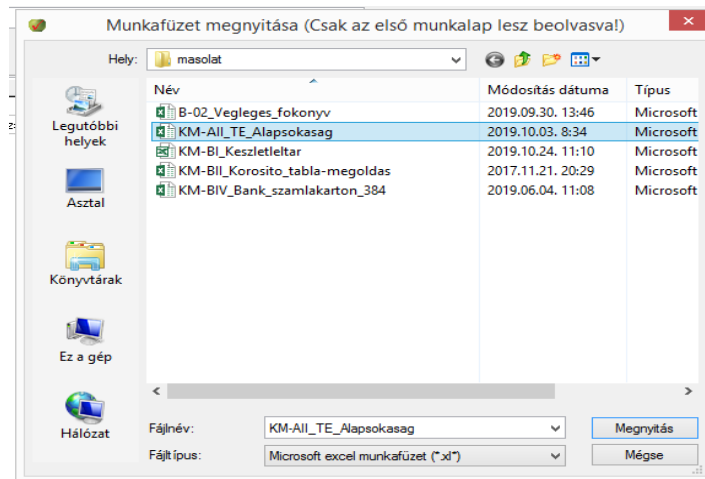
Munkafüzet megnyitása (Csak az első munkalap lesz beolvasva!)

Hely: masolat

Legutóbbi helyek

Asztal

Könyvtárak

Ez a gép

Hálózat

| Név | Módosítás dátuma | Típus |
|---|---|---|
| B-02_Vegleges_fokonyv | 2019.09.30. 13:46 | Microsoft |
| KM-AII_TE_Alapsokasag | 2019.10.03. 8:34 | Microsoft |
| KM-BI_Keszletleltar | 2019.10.24. 11:10 | Microsoft |
| KM-BII_Korosito_tabla-megoldas | 2017.11.21. 20:29 | Microsoft |
| KM-BIV_Bank_szamlakarton_384 | 2019.06.04. 11:08 | Microsoft |

Fájlnév: KM-AII_TE_Alapsokasag

Fájltípus: Microsoft excel munkafüzet (*.xl*)

Megnyitás

Mégse